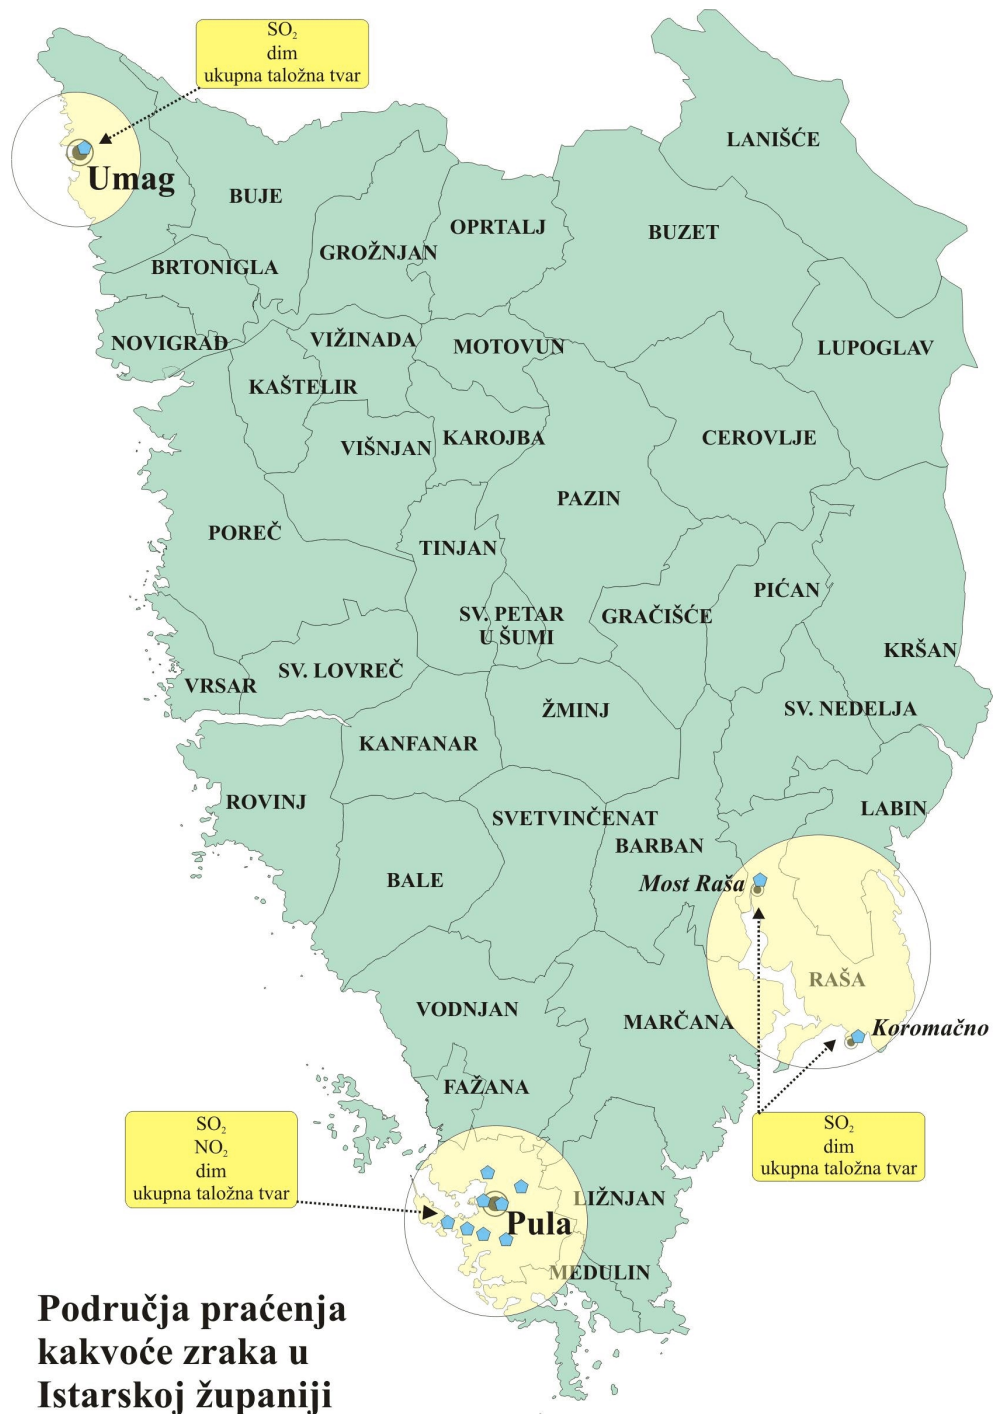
$SO_2$
dim
ukupna taložna tvar

Umag

BUJE

LANIŠĆE

OPRTALJ

BUZET

GROŽNJAN

BRTONIGLA

NOVIGRAD

VIŽINADA

MOTOVUN

LUPOGLAV

KAŠTELIR

VIŠNJAN

KAROJBA

CEROVLJE

PAZIN

POREČ

TINJAN

PIĆAN

SV. PETAR U ŠUMI

GRAČIŠĆE

KRŠAN

VRSAR

SV. LOVREČ

ŽMINJ

SV. NEDELJA

KANFANAR

ROVINJ

LABIN

SVETVINČENAT

BARBAN

BALE

Most Raša

RAŠA

VODNJAN

MARČANA

Koromačno

FAŽANA

$SO_2$
$NO_2$
dim
ukupna taložna tvar

$SO_2$
dim
ukupna taložna tvar

LIŽNJAN

Pula

MEDULIN

Područja praćenja kakvoće zraka u Istarskoj županiji